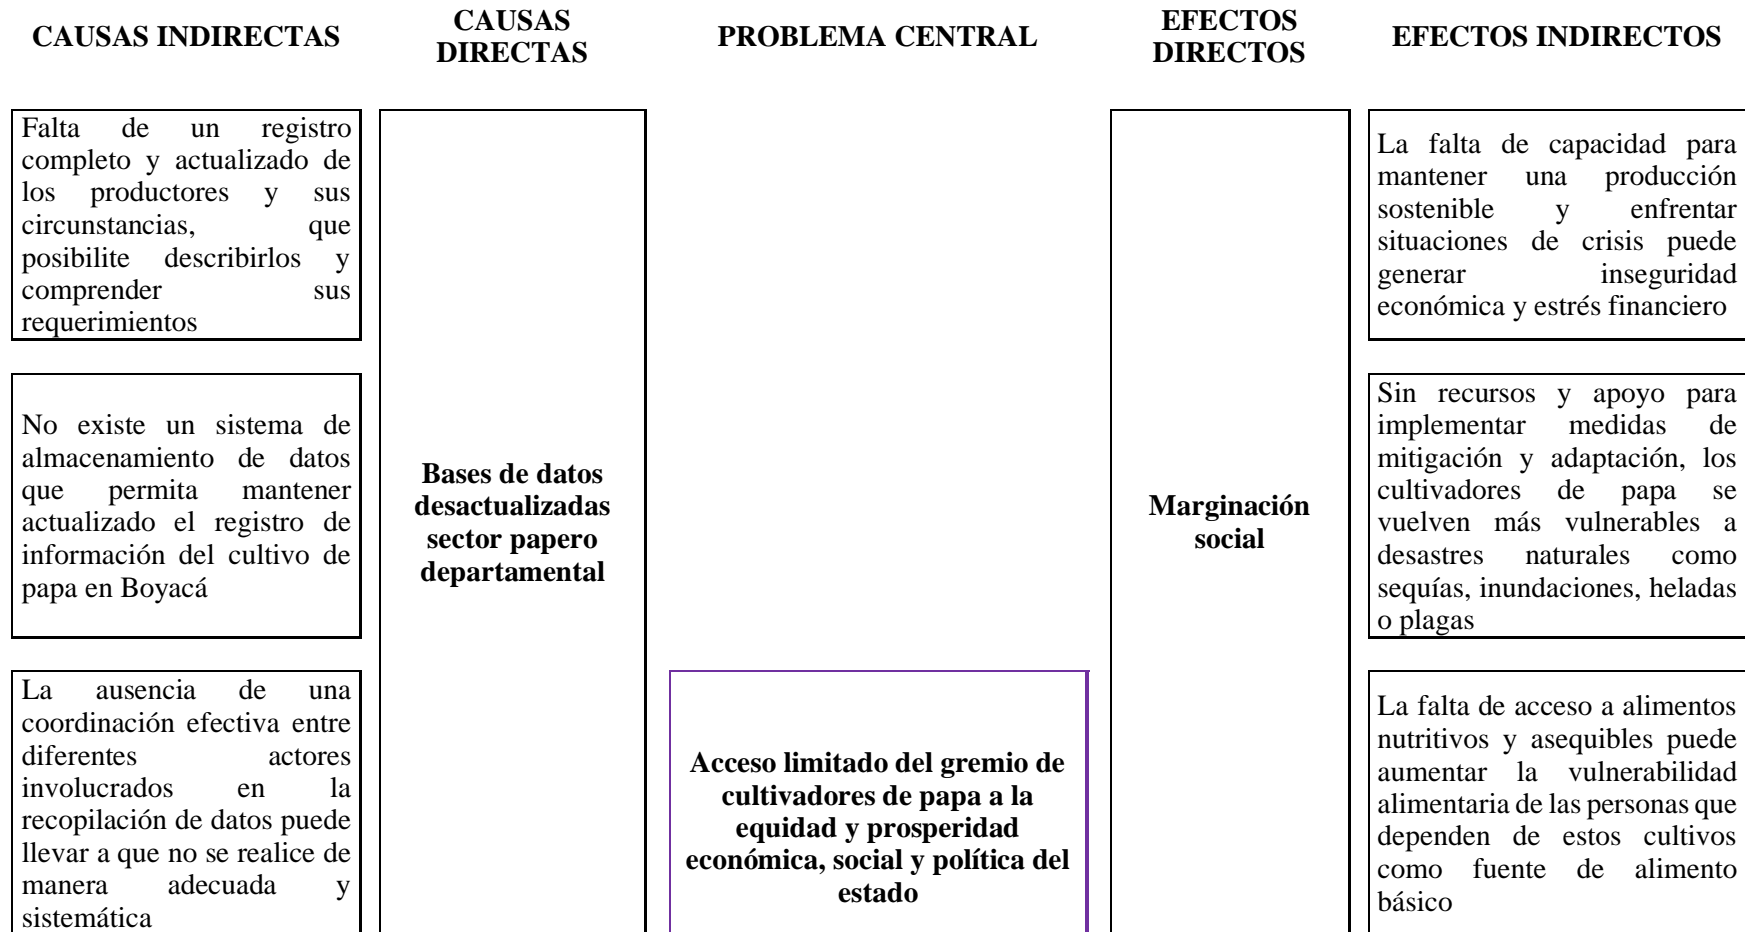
CAUSAS INDIRECTAS

CAUSAS DIRECTAS

PROBLEMA CENTRAL

EFECTOS DIRECTOS

EFECTOS INDIRECTOS

Falta de un registro completo y actualizado de los productores y sus circunstancias, que posibilite describirlos y comprender sus requerimientos

No existe un sistema de almacenamiento de datos que permita mantener actualizado el registro de información del cultivo de papa en Boyacá

La ausencia de una coordinación efectiva entre diferentes actores involucrados en la recopilación de datos puede llevar a que no se realice de manera adecuada y sistemática

Bases de datos desactualizadas sector papero departamental

Acceso limitado del gremio de cultivadores de papa a la equidad y prosperidad económica, social y política del estado

Marginación social

La falta de capacidad para mantener una producción sostenible y enfrentar situaciones de crisis puede generar inseguridad económica y estrés financiero

Sin recursos y apoyo para implementar medidas de mitigación y adaptación, los cultivadores de papa se vuelven más vulnerables a desastres naturales como sequías, inundaciones, heladas o plagas

La falta de acceso a alimentos nutritivos y asequibles puede aumentar la vulnerabilidad alimentaria de las personas que dependen de estos cultivos como fuente de alimento básico